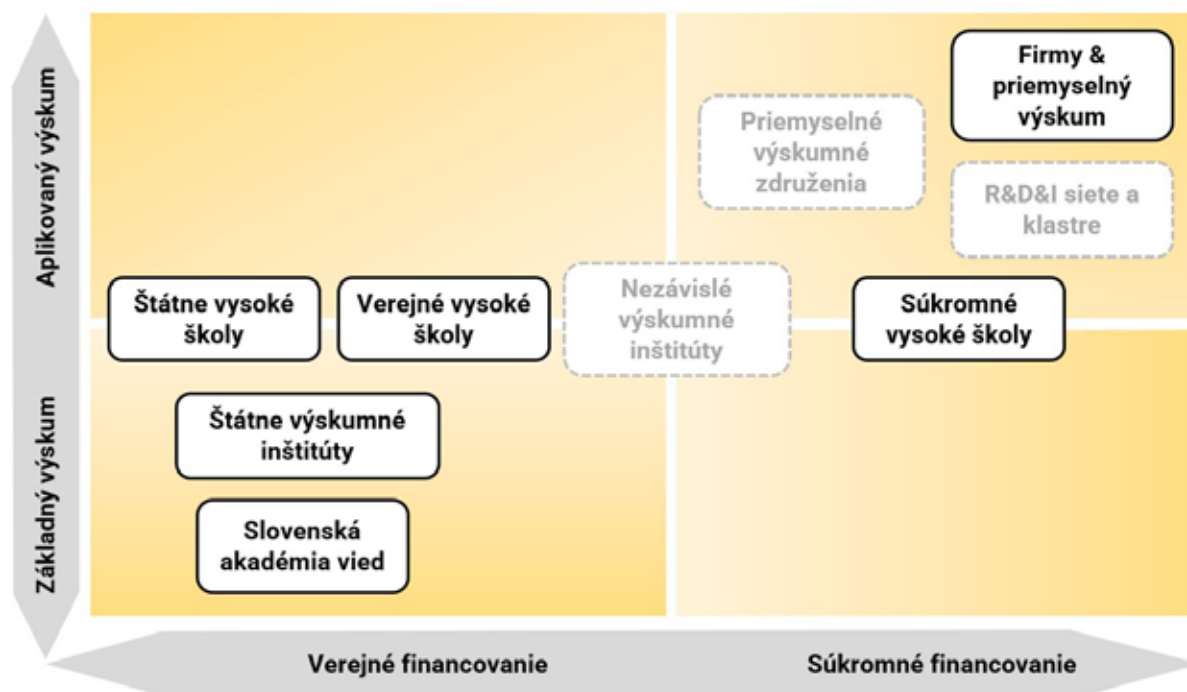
Aplikovaný výskum

Základný výskum

Firmy & priemyselný výskum

Priemyselné výskumné združenia

R&D&I siete a klastre

Štátne vysoké školy

Verejné vysoké školy

Nezávislé výskumné inštitúty

Súkromné vysoké školy

Štátne výskumné inštitúty

Slovenská akadémia vied

Verejné financovanie

Súkromné financovanie